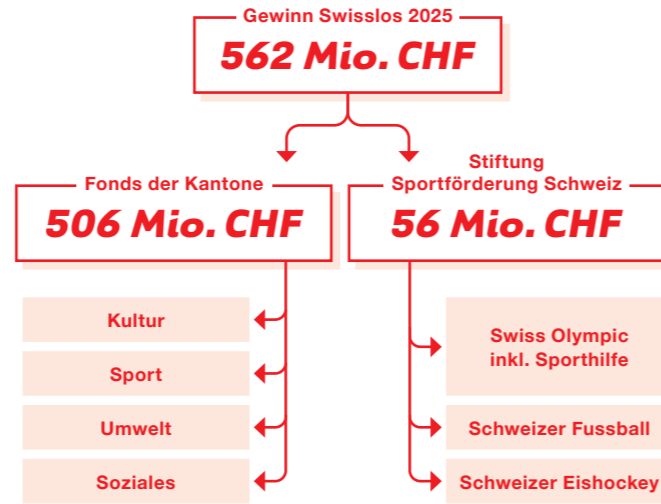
Gewinn Swisslos 2025
562 Mio. CHF

Fonds der Kantone
506 Mio. CHF

Kultur

Sport

Umwelt

Soziales

Stiftung Sportförderung Schweiz
56 Mio. CHF

Swiss Olympic inkl. Sporthilfe

Schweizer Fussball

Schweizer Eishockey